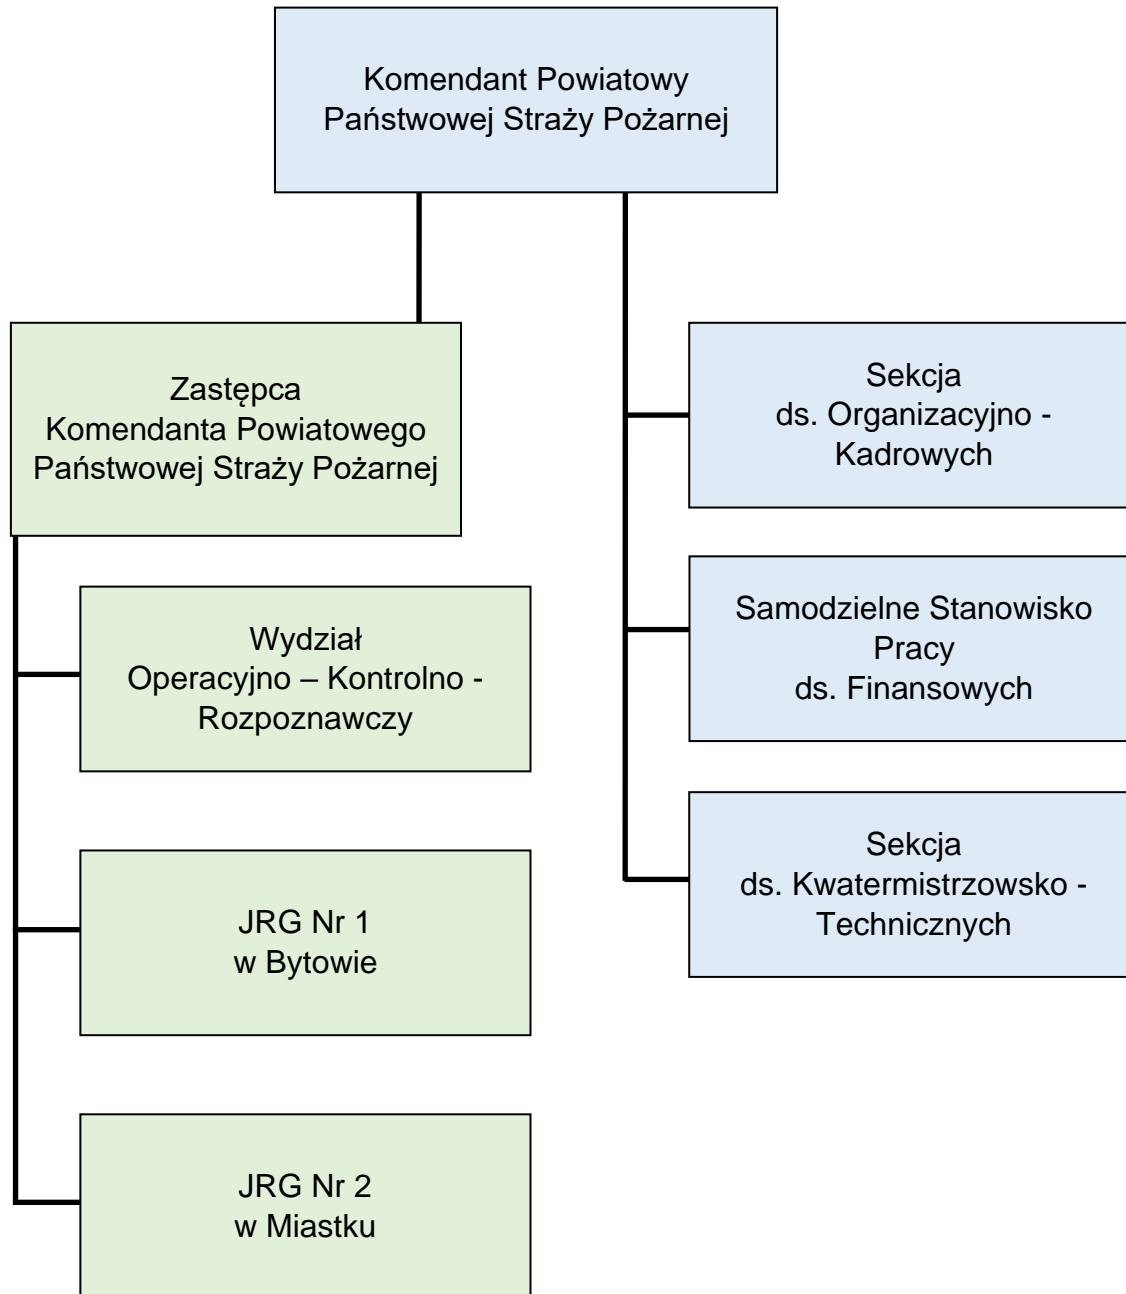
Komendant Powiatowy
Państwowej Straży Pożarnej

Zastępca
Komendanta Powiatowego
Państwowej Straży Pożarnej

Wydział
Operacyjno – Kontrolno - Rozpoznawczy

JRG Nr 1
w Bytowie

JRG Nr 2
w Miastku

Sekcja
ds. Organizacyjno - Kadrowych

Samodzielne Stanowisko Pracy
ds. Finansowych

Sekcja
ds. Kwatermistrzowsko - Technicznych